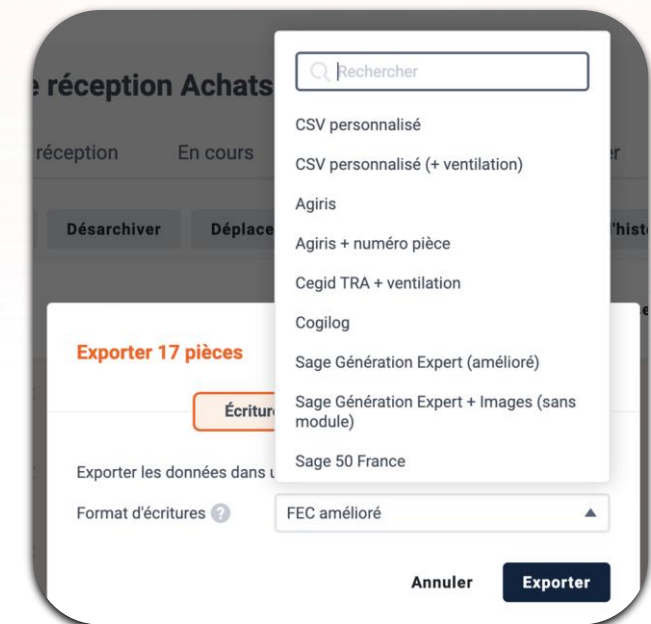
e réception Achats

réception En cours

Désarchiver Déplace

Rechercher

CSV personnalisé

CSV personnalisé (+ ventilation)

Agiris

Agiris + numéro pièce

Cegid TRA + ventilation

Cogilog

Sage Génération Expert (amélioré)

Sage Génération Expert + Images (sans module)

Sage 50 France

Exporter 17 pièces

Écritur

Exporter les données dans u

Format d'écritures

FEC amélioré

Annuler

Exporter